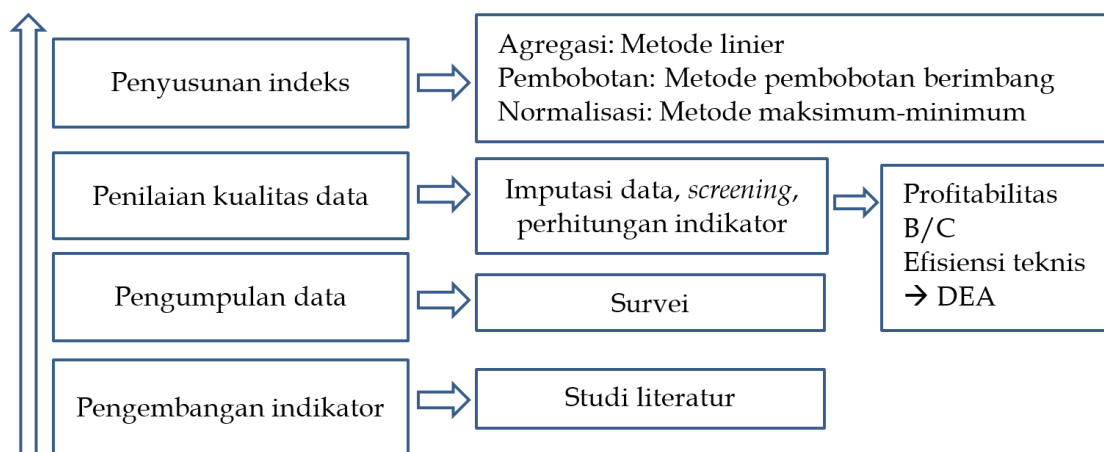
Penyusunan indeks

Agregasi: Metode linier
Pembobotan: Metode pembobotan berimbang
Normalisasi: Metode maksimum-minimum

Penilaian kualitas data

Imputasi data, *screening*, perhitungan indikator

Profitabilitas
B/C
Efisiensi teknis
→ DEA

Pengumpulan data

Survei

Pengembangan indikator

Studi literatur